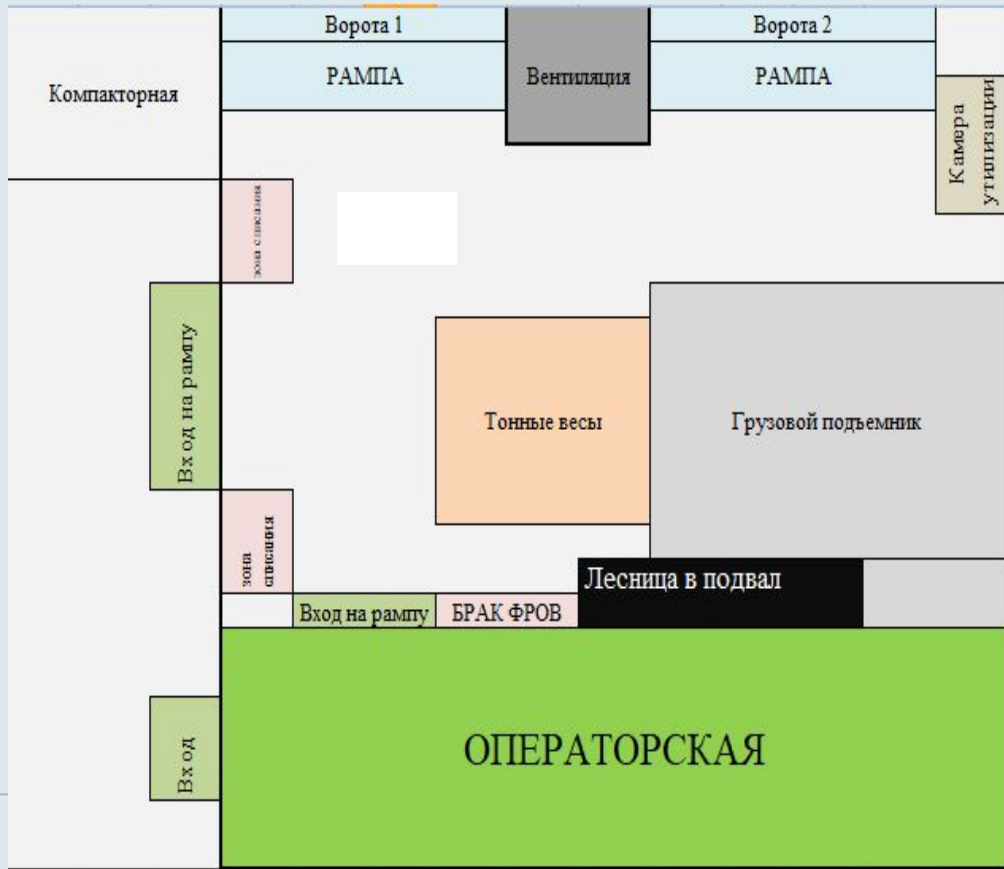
Ворота 1

РАМПА

Вентиляция

Ворота 2

РАМПА

Компакторная

Камера утилизации

зона списания

Вх од на рампу

Тонные весы

Грузовой подъемник

зона списания

Лесница в подвал

Вход на рампу

БРАК ФРОВ

Вх од

ОПЕРАТОРСКАЯ